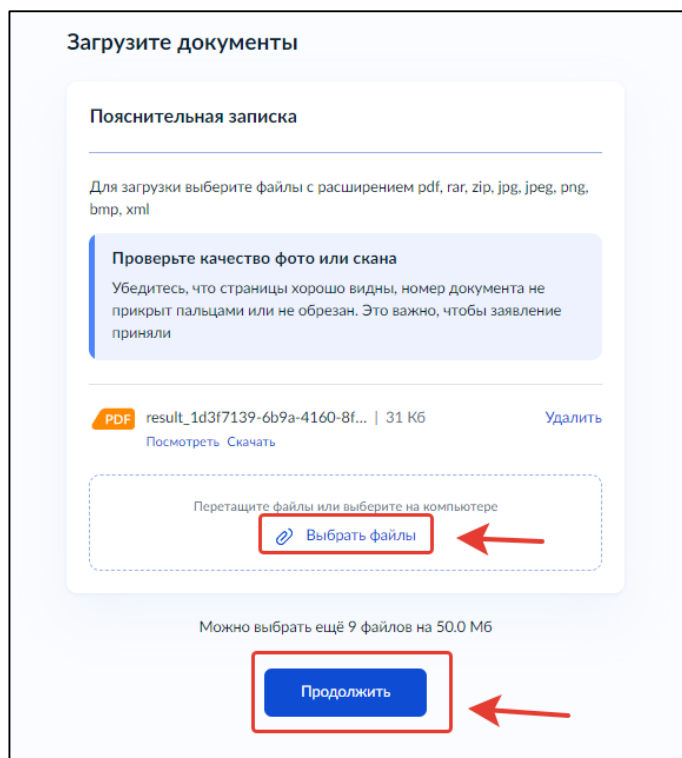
Загрузите документы

Пояснительная записка

Для загрузки выберите файлы с расширением pdf, rar, zip, jpg, jpeg, png, bmp, xml

Проверьте качество фото или скана

Убедитесь, что страницы хорошо видны, номер документа не прикрыт пальцами или не обрезан. Это важно, чтобы заявление приняли

PDF result_1d3f7139-6b9a-4160-8f... | 31 Кб Удалить

Посмотреть Скачать

Перетащите файлы или выберите на компьютере

Выбрать файлы

Можно выбрать ещё 9 файлов на 50.0 Мб

Продолжить